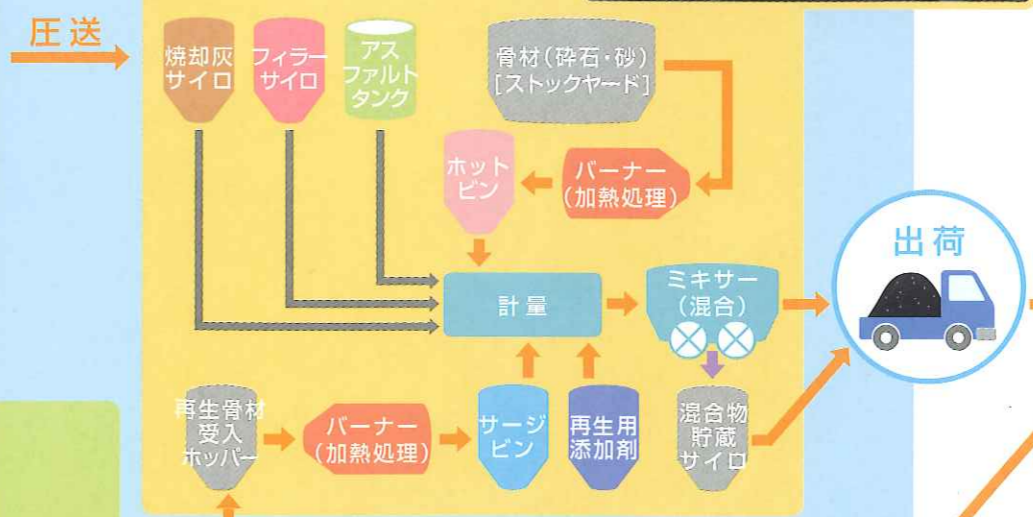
圧送

焼却灰サイロ

フィラーサイロ

アスファルトタンク

骨材(砕石・砂)
[ストックヤード]

ホットビン

バーナー
(加熱処理)

計量

ミキサー
(混合)

出荷

再生骨材受入ホッパー

バーナー
(加熱処理)

サージビン

再生用添加剤

混合物貯蔵サイロ